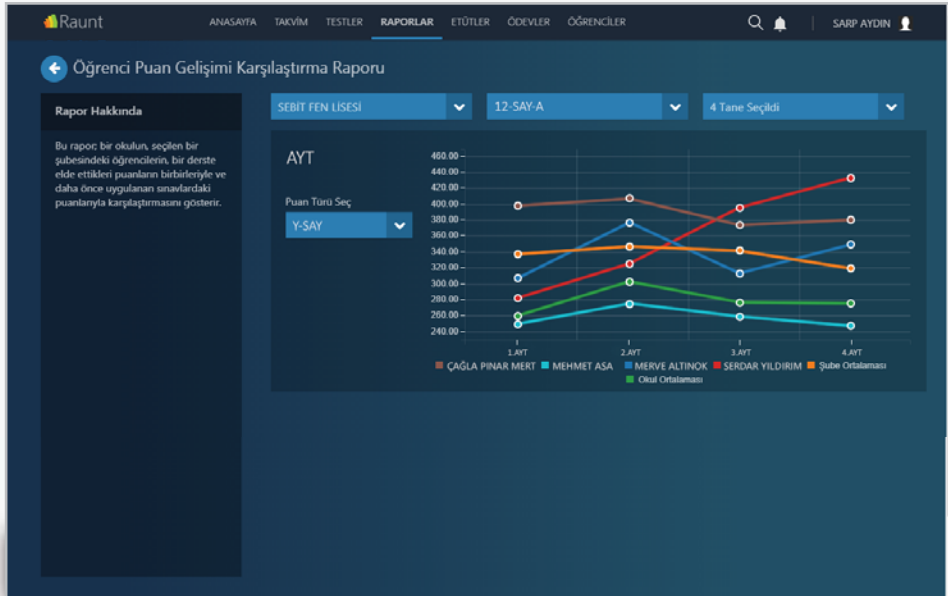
Raunt ANASAYFA TAKVİM TESTLER RAPORLAR ETÜTLER ÖDEVLER ÖĞRENCİLER SARP AYDIN

Öğrenci Puan Gelişimi Karşılaştırma Raporu

Rapor Hakkında

Bu rapor, bir okulun, seçilen bir şubesindeki öğrencilerin, bir derste elde ettikleri puanların birbirleriyle ve daha önce uygulanan sınavlardaki puanlarıyla karşılaştırmasını gösterir.

SEBIT FEN LİSESİ

12-SAY-A

4 Tane Seçildi

AYT

Puan Türü Seç

Y-SAY

460.00
440.00
420.00
400.00
380.00
360.00
340.00
320.00
300.00
280.00
260.00
240.00

1.AYT 2.AYT 3.AYT 4.AYT

ÇAĞLA PINAR MERT MEHMET ASA MERVE ALTINOK SERDAR YILDIRIM Şube Ortalaması Okul Ortalaması